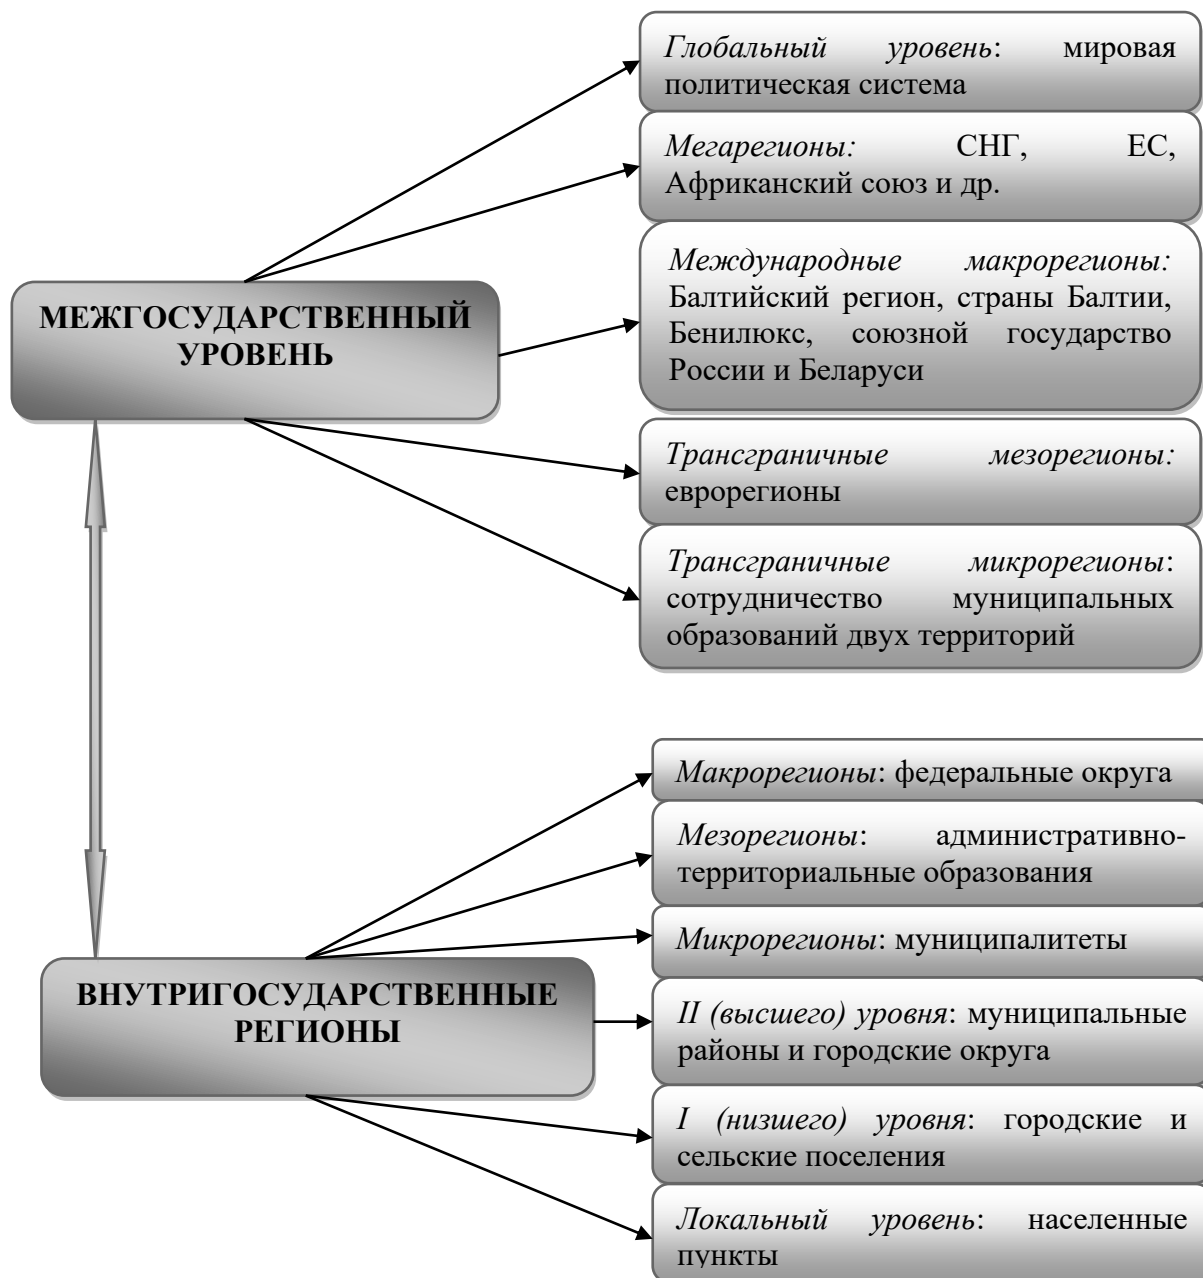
МЕЖГОСУДАРСТВЕННЫЙ УРОВЕНЬ

Глобальный уровень: мировая политическая система

Мегарегионы: СНГ, ЕС, Африканский союз и др.

Международные макрорегионы: Балтийский регион, страны Балтии, Бенилюкс, союзной государство России и Беларуси

Трансграничные мезорегионы: еврорегионы

Трансграничные микрорегионы: сотрудничество муниципальных образований двух территорий

ВНУТРИГОСУДАРСТВЕННЫЕ РЕГИОНЫ

Макрорегионы: федеральные округа

Мезорегионы: административно-территориальные образования

Микрорегионы: муниципалитеты

II (высшего) уровня: муниципальные районы и городские округа

I (низшего) уровня: городские и сельские поселения

Локальный уровень: населенные пункты